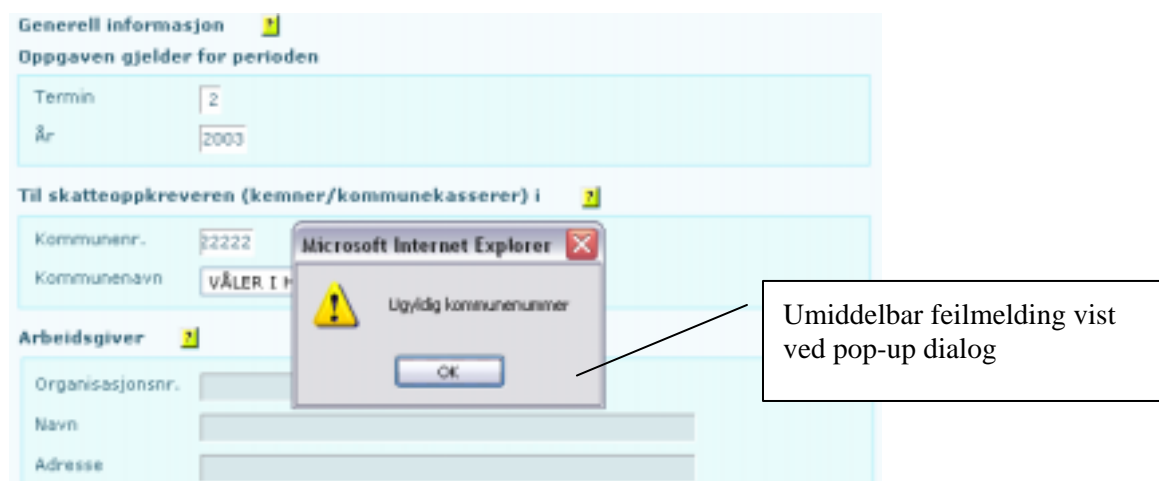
Generell informasjon ?

Oppgaven gjelder for perioden

Termin 2

År 2003

Til skatteoppkreveren (kemner/kommunekasserer) i ?

Kommunenr. 22222

Kommunenavn VÅLER I H

Microsoft Internet Explorer

Ugyldig kommunenummer

OK

Umiddelbar feilmelding vist ved pop-up dialog

Arbeidsgiver ?

Organisasjonsnr.

Navn

Adresse